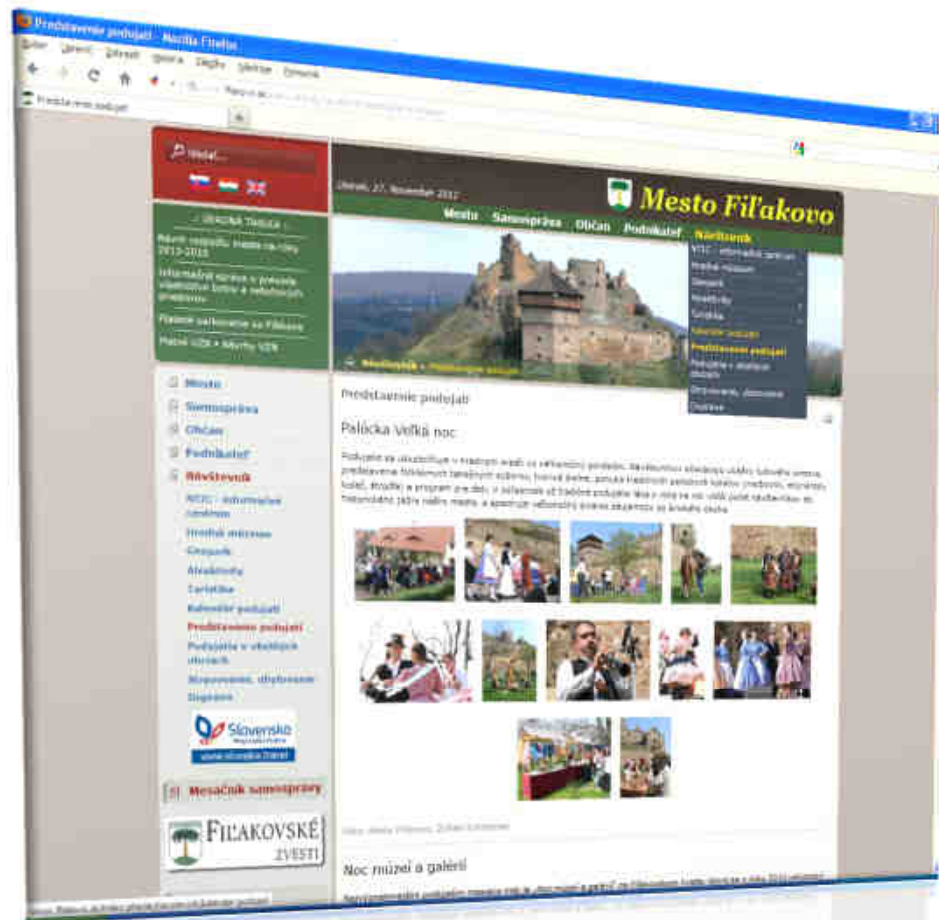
Predstavenie podujatí - Mozilla Firefox

Súbor Upraviť Zobraziť História Záložky Nástroje Pomocník

Predstavenie podujatí

Hľadať...

- ÚRADNÁ TABUĽA -

Návrh rozpočtu mesta na roky 2013-2015

Informačný systém o procese vyjadrenia konov a nakladania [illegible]

Plánované parkovanie vo Fiľakove

Platné VZN • Návrhy VZN

Mesto

Samospráva

Občan

Podnikateľ

Návštevník

VTIC - informačné centrum

Hradné múzeum

Cimpark

Atrakcie

Turistika

Kalendár podujatí

Predstavenie podujatí

Podujatia v okolitých obciach

Ubytovanie, stravovanie

Doprava

Slovensko

Mesačník samosprávy

FIĽAKOVSKÉ ZVESTI

Utorok, 27. November 2012

Mesto Fiľakovo

Mesto Samospráva Občan Podnikateľ Návštevník

VTIC - informačné centrum

Hradné múzeum

Cimpark

Atrakcie

Turistika

Kalendár podujatí

Predstavenie podujatí

Podujatia v okolitých obciach

Ubytovanie, stravovanie

Doprava

Návštevník » Predstavenie podujatí

Predstavenie podujatí

Palócka Veľká noc

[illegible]

Foto: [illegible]

Noc múzeí a galérií

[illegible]